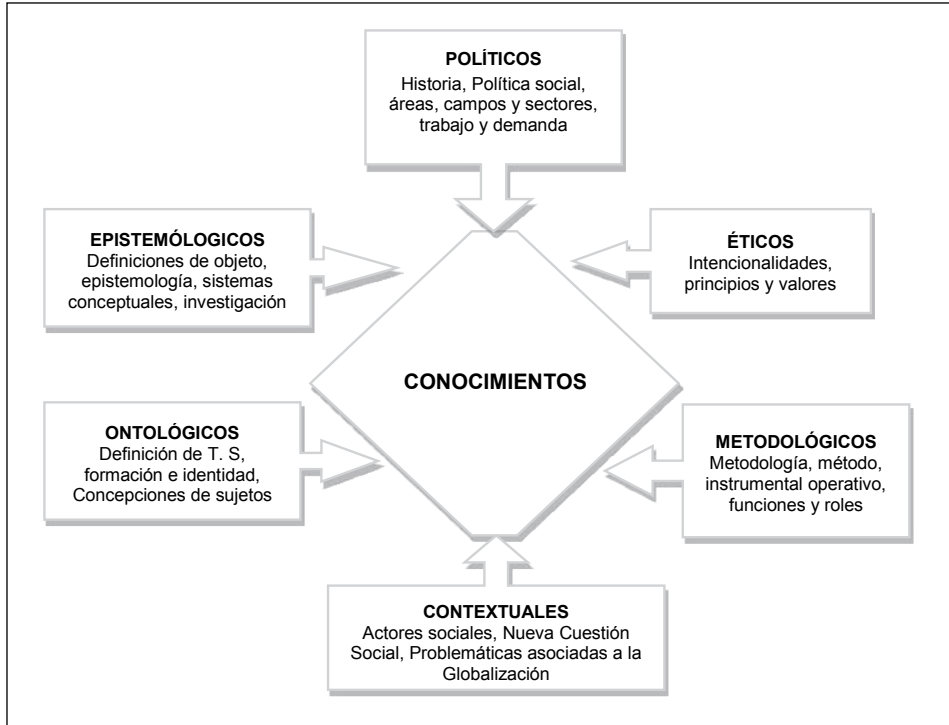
POLÍTICOS
Historia, Política social, áreas, campos y sectores, trabajo y demanda

EPISTEMÓLOGICOS
Definiciones de objeto, epistemología, sistemas conceptuales, investigación

ÉTICOS
Intencionalidades, principios y valores

CONOCIMIENTOS

ONTOLÓGICOS
Definición de T. S, formación e identidad, Concepciones de sujetos

METODOLÓGICOS
Metodología, método, instrumental operativo, funciones y roles

CONTEXTUALES
Actores sociales, Nueva Cuestión Social, Problemáticas asociadas a la Globalización